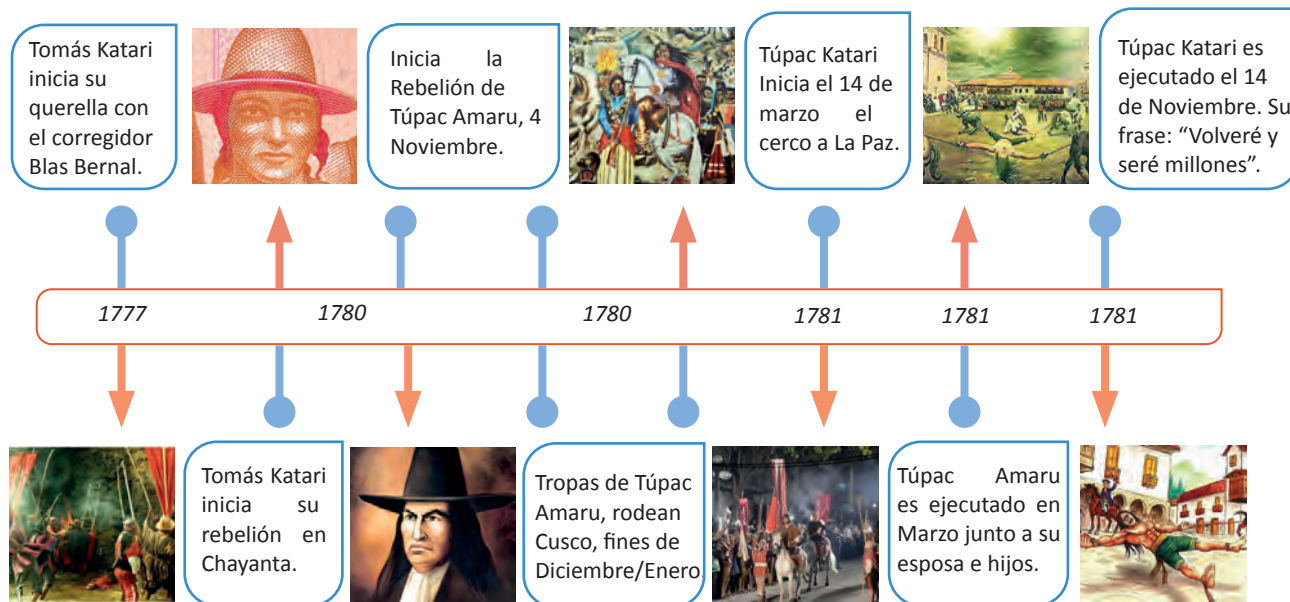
Tomás Katari inicia su querella con el corregidor Blas Bernal.

Inicia la Rebelión de Túpac Amaru, 4 Noviembre.

Túpac Katari Inicia el 14 de marzo el cerco a La Paz.

Túpac Katari es ejecutado el 14 de Noviembre. Su frase: "Volveré y seré millones".

1777

1780

1780

1781

1781

1781

Tomás Katari inicia su rebelión en Chayanta.

Tropas de Túpac Amaru, rodean Cusco, fines de Diciembre/Enero.

Túpac Amaru es ejecutado en Marzo junto a su esposa e hijos.